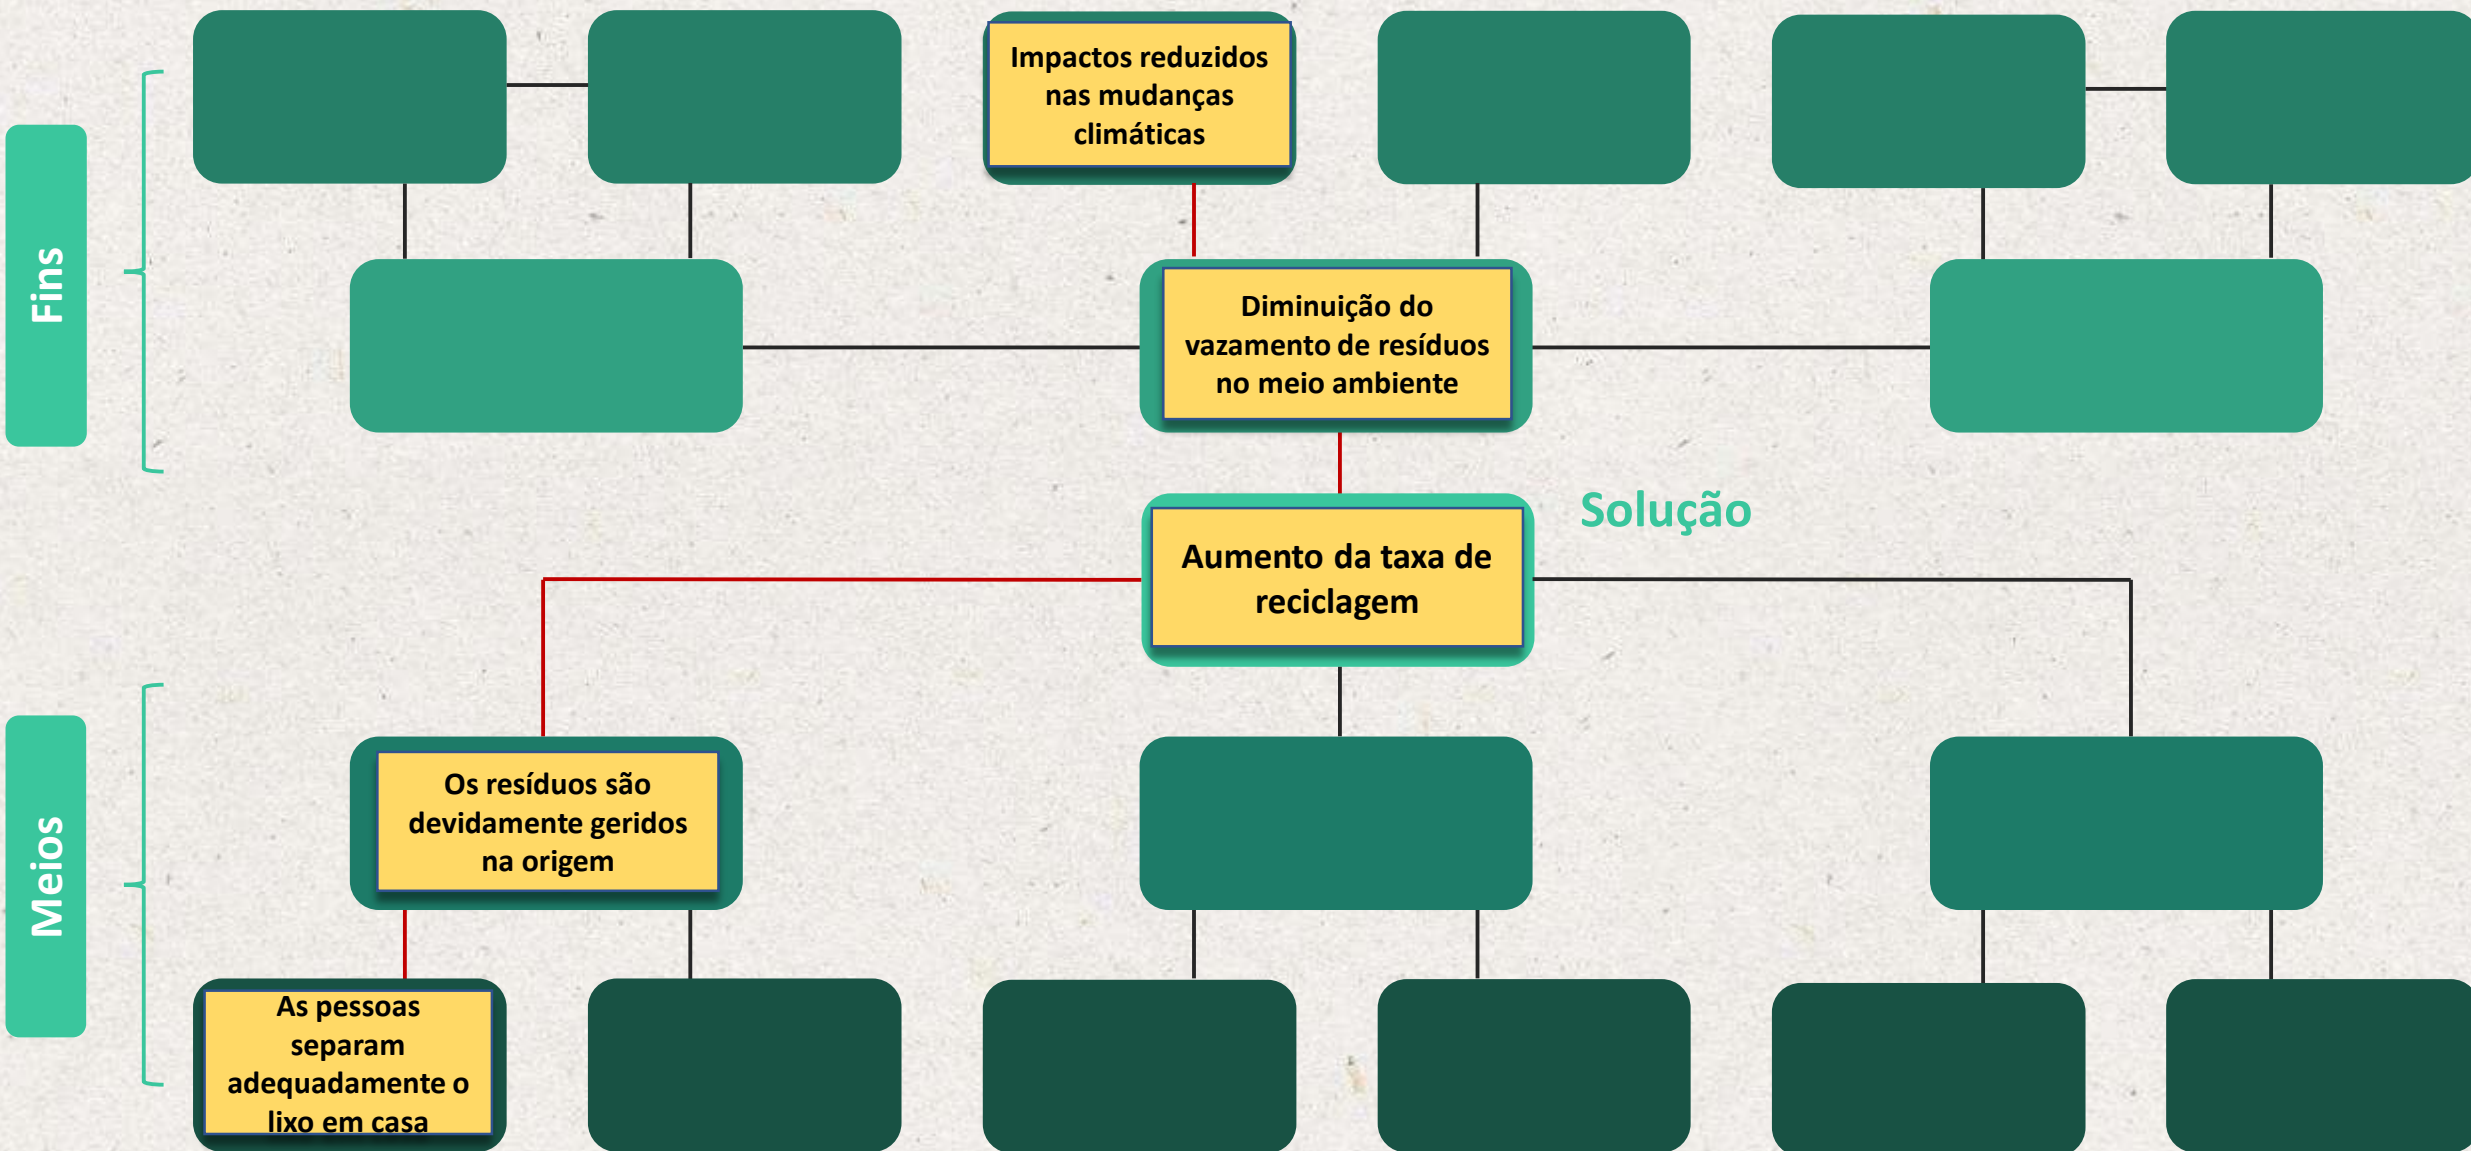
Fins

Impactos reduzidos nas mudanças climáticas

Diminuição do vazamento de resíduos no meio ambiente

Solução

Aumento da taxa de reciclagem

Meios

Os resíduos são devidamente geridos na origem

As pessoas separam adequadamente o lixo em casa